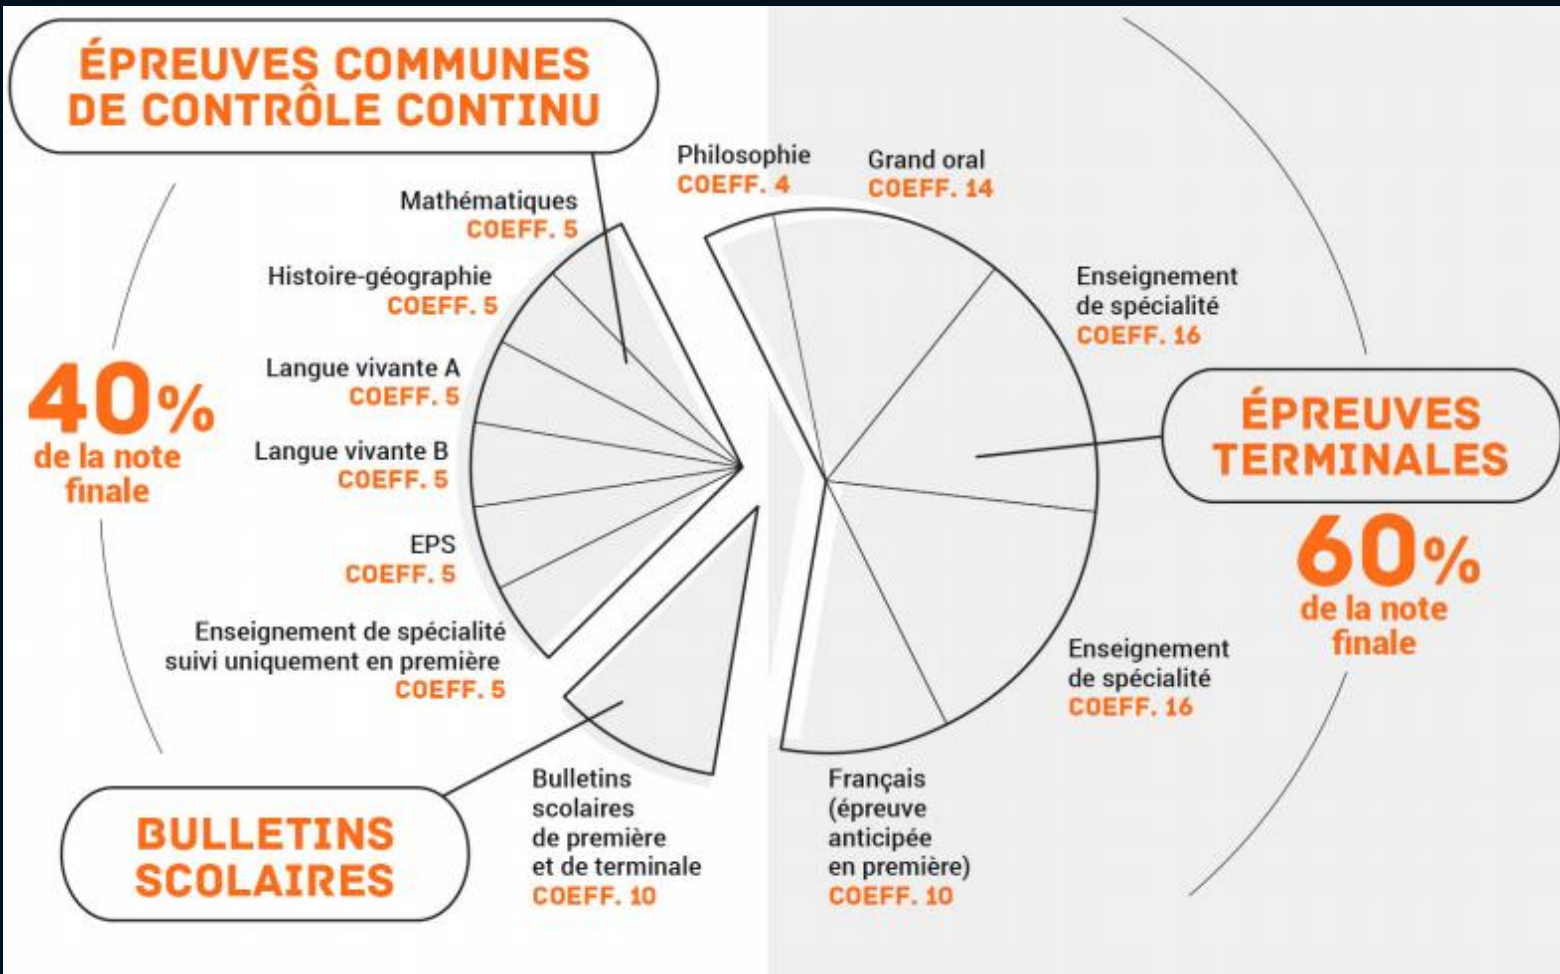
ÉPREUVES COMMUNES DE CONTRÔLE CONTINU

40% de la note finale

Mathématiques
COEFF. 5

Histoire-géographie
COEFF. 5

Langue vivante A
COEFF. 5

Langue vivante B
COEFF. 5

EPS
COEFF. 5

Enseignement de spécialité suivi uniquement en première
COEFF. 5

BULLETINS SCOLAIRES

Bulletins scolaires de première et de terminale
COEFF. 10

Philosophie
COEFF. 4

Grand oral
COEFF. 14

Enseignement de spécialité
COEFF. 16

ÉPREUVES TERMINALES

60% de la note finale

Enseignement de spécialité
COEFF. 16

Français (épreuve anticipée en première)
COEFF. 10